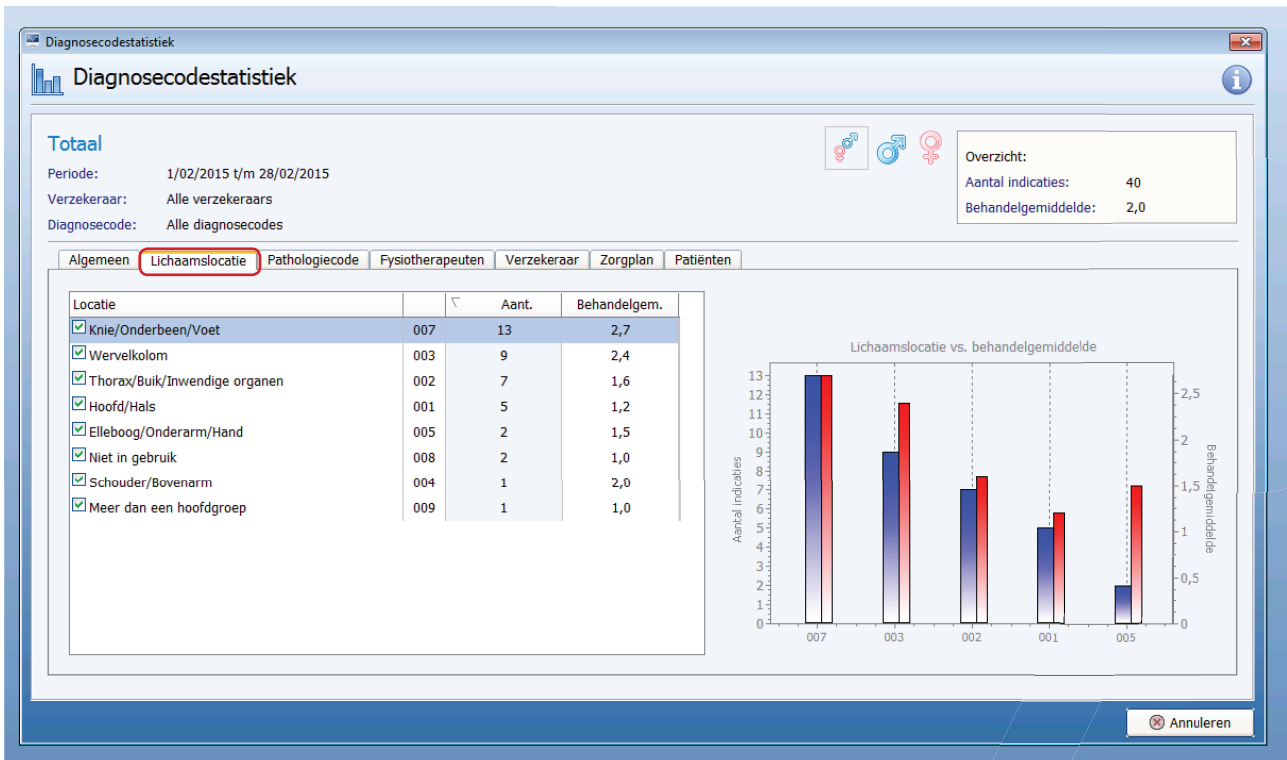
Diagnosecodestatistiek

Diagnosecodestatistiek

Totaal

Periode: 1/02/2015 t/m 28/02/2015

Verzekeraar: Alle verzekeraars

Diagnosecode: Alle diagnosecodes

Overzicht:

Aantal indicaties: 40

Behandelgemiddelde: 2,0

Algemeen | Lichaamslocatie | Pathologiecode | Fysiotherapeuten | Verzekeraar | Zorgplan | Patiënten

| Locatie | | Aant. | Behandelgem. |
|---|---|---|---|
| Knie/Onderbeen/Voet | 007 | 13 | 2,7 |
| Wervelkolom | 003 | 9 | 2,4 |
| Thorax/Buik/Inwendige organen | 002 | 7 | 1,6 |
| Hoofd/Hals | 001 | 5 | 1,2 |
| Elleboog/Onderarm/Hand | 005 | 2 | 1,5 |
| Niet in gebruik | 008 | 2 | 1,0 |
| Schouder/Bovenarm | 004 | 1 | 2,0 |
| Meer dan een hoofdgroep | 009 | 1 | 1,0 |

Lichaamslocatie vs. behandelgemiddelde

Aantal indicaties

Behandelgemiddelde

13 12 11 10 9 8 7 6 5 4 3 2 1 0

2,5 2 1,5 1 0,5 0

007 003 002 001 005

Annuleren